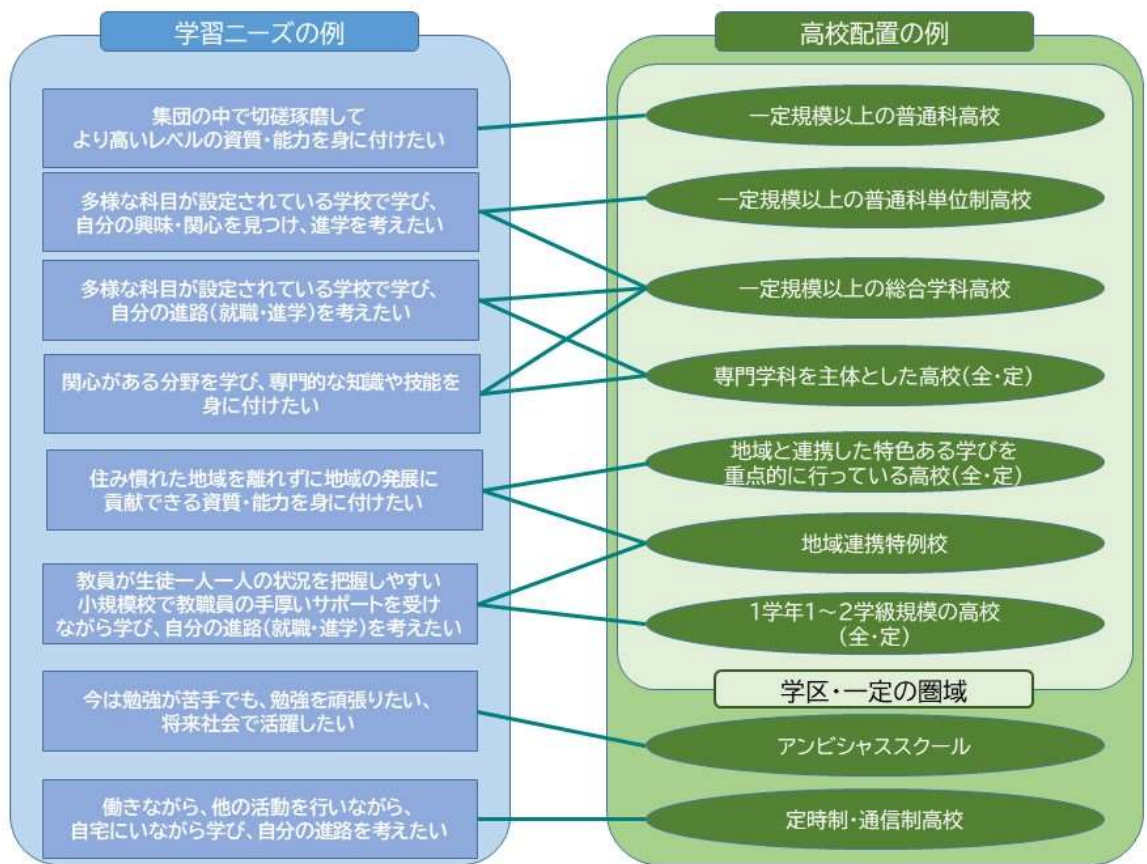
学習ニーズの例

集団の中で切磋琢磨して
より高いレベルの資質・能力を身に付けたい

多様な科目が設定されている学校で学び、
自分の興味・関心を見つけ、進学を考えたい

多様な科目が設定されている学校で学び、
自分の進路（就職・進学）を考えたい

関心がある分野を学び、専門的な知識や技能を
身に付けたい

住み慣れた地域を離れずに地域の発展に
貢献できる資質・能力を身に付けたい

教員が生徒一人一人の状況を把握しやすい
小規模校で教職員の手厚いサポートを受け
ながら学び、自分の進路（就職・進学）を考えたい

今は勉強が苦手でも、勉強を頑張りたい、
将来社会で活躍したい

働きながら、他の活動を行いながら、
自宅にいながら学び、自分の進路を考えたい

高校配置の例

一定規模以上の普通科高校

一定規模以上の普通科単位制高校

一定規模以上の総合学科高校

専門学科を主体とした高校（全・定）

地域と連携した特色ある学びを
重点的に行っている高校（全・定）

地域連携特例校

1学年1～2学級規模の高校
（全・定）

学区・一定の圏域

アンビシャススクール

定時制・通信制高校